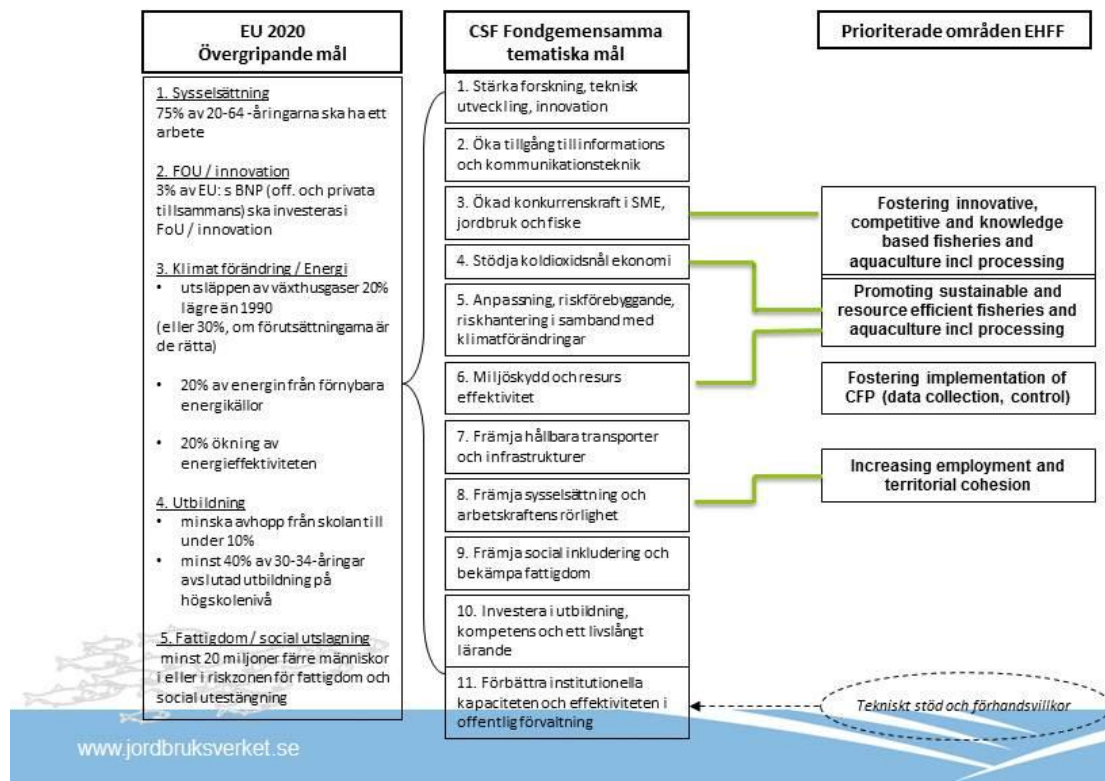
EU 2020
Övergripande mål

1. Sysselsättning
75% av 20-64 -åringarna ska ha ett arbete

2. FOU / innovation
3% av EU: s BNP (off. och privata tillsammans) ska investeras i FoU / innovation

3. Klimat förändring / Energi
• utsläppen av växthusgaser 20% lägre än 1990
(eller 30%, om förutsättningarna är de rätta)

• 20% av energin från förnybara energikällor

• 20% ökning av energieffektiviteten

4. Utbildning
• minska avhopp från skolan till under 10%
• minst 40% av 30-34-åringar avslutad utbildning på högskolenivå

5. Fattigdom / social utslagning
minst 20 miljoner färre människor i eller i riskzonen för fattigdom och social utestängning

CSF Fondgemensamma tematiska mål

1. Stärka forskning, teknisk utveckling, innovation

2. Öka tillgång till informations och kommunikationsteknik

3. Ökad konkurrenskraft i SME, jordbruk och fiske

4. Stödja koldioxidsnål ekonomi

5. Anpassning, riskförebyggande, riskhantering i samband med klimatförändringar

6. Miljöskydd och resurs effektivitet

7. Främja hållbara transporter och infrastrukturer

8. Främja sysselsättning och arbetskraftens rörlighet

9. Främja social inkludering och bekämpa fattigdom

10. Investera i utbildning, kompetens och ett livslångt lärande

11. Förbättra institutionella kapaciteten och effektiviteten i offentlig förvaltning

Prioriterade områden EHFF

Fostering innovative, competitive and knowledge based fisheries and aquaculture incl processing

Promoting sustainable and resource efficient fisheries and aquaculture incl processing

Fostering implementation of CFP (data collection, control)

Increasing employment and territorial cohesion

Tekniskt stöd och förhandsvillkor

www.jordbruksverket.se